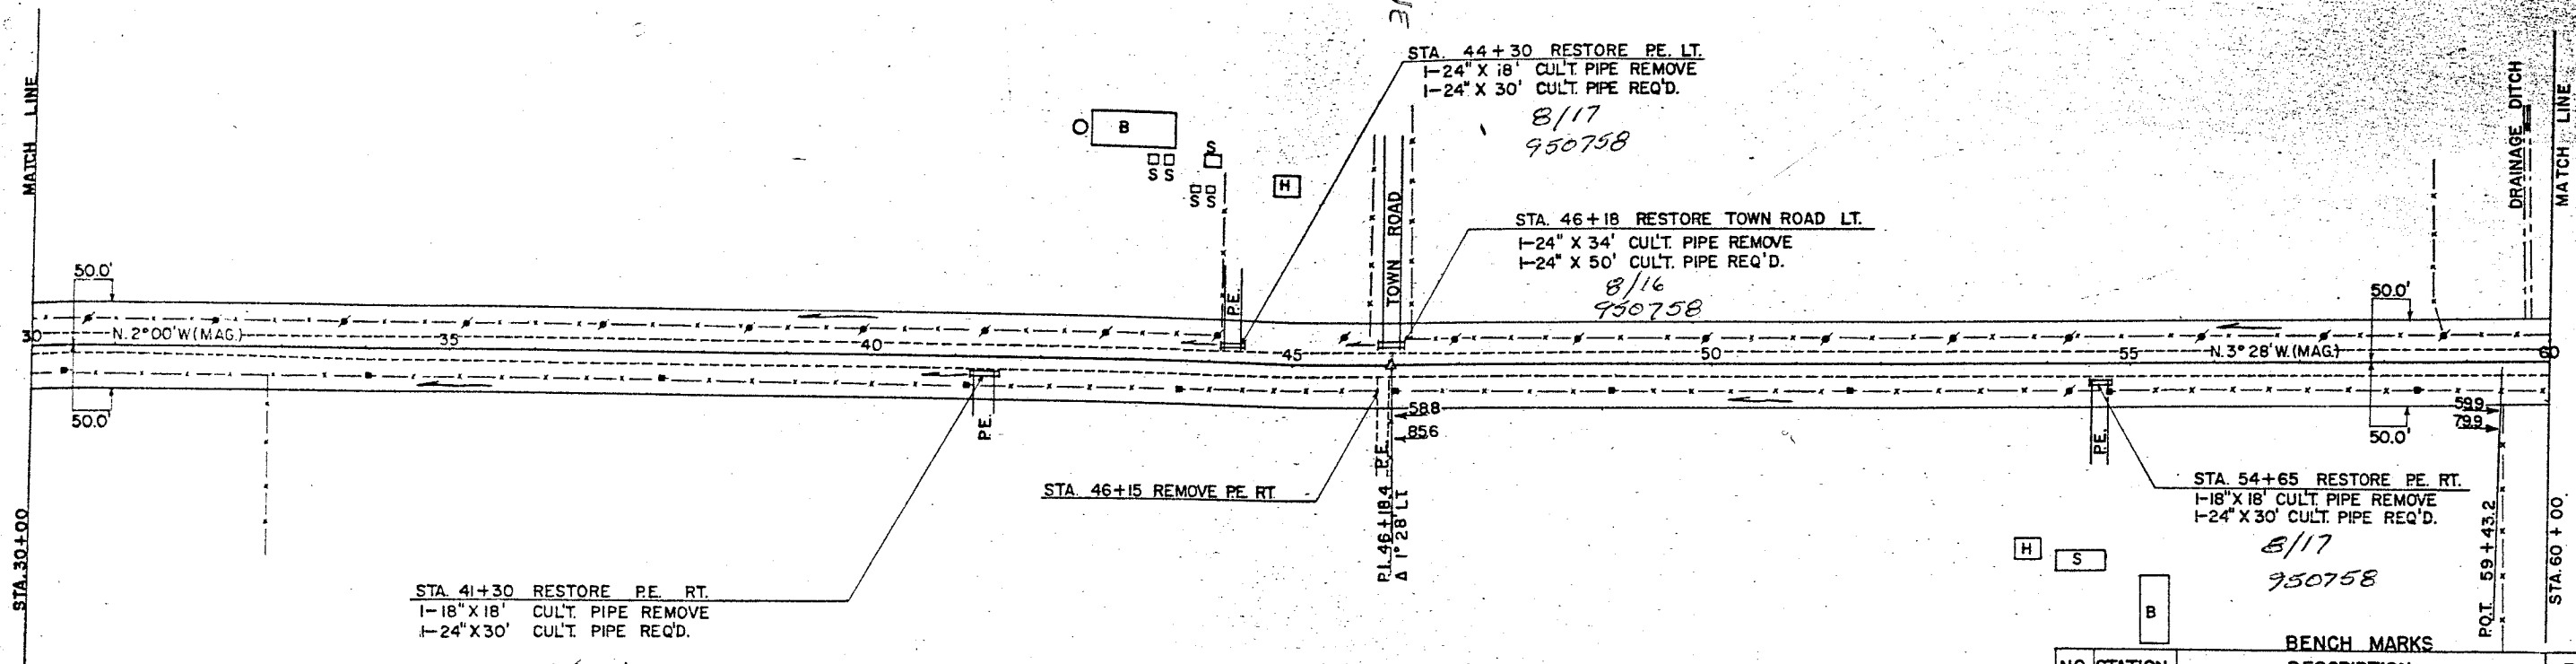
MATCH LINE

STA. 44+30 RESTORE P.E. LT.
1-24" X 18' CUL'T. PIPE REMOVE
1-24" X 30' CUL'T. PIPE REQ'D.
8/17
950758

B
S
S S
S S
H

TOWN ROAD
P.E.

STA. 46+18 RESTORE TOWN ROAD LT.
1-24" X 34' CUL'T. PIPE REMOVE
1-24" X 50' CUL'T. PIPE REQ'D.
8/16
950758

DRAINAGE DITCH
MATCH LINE

50.0'
30
N. 2°00' W (MAG.)
35
40
45
50
55
N. 3° 28' W. (MAG.)
60
50.0'
50.0'
50.0'
588
856
599
799

P.E.
P.E.
P.E.

STA. 46+15 REMOVE P.E. RT.

P.I. 46+18.4
Δ 1°28' LT

STA. 54+65 RESTORE P.E. RT.
1-18" X 18' CUL'T. PIPE REMOVE
1-24" X 30' CUL'T. PIPE REQ'D.
8/17
950758

H
S
B

P.O.T. 59+43.2
STA. 60+00
STA. 30+00

STA. 41+30 RESTORE P.E. RT.
1-18" X 18' CUL'T. PIPE REMOVE
1-24" X 30' CUL'T. PIPE REQ'D.

BENCH MARKS
NO. STATION DESCRIPTION